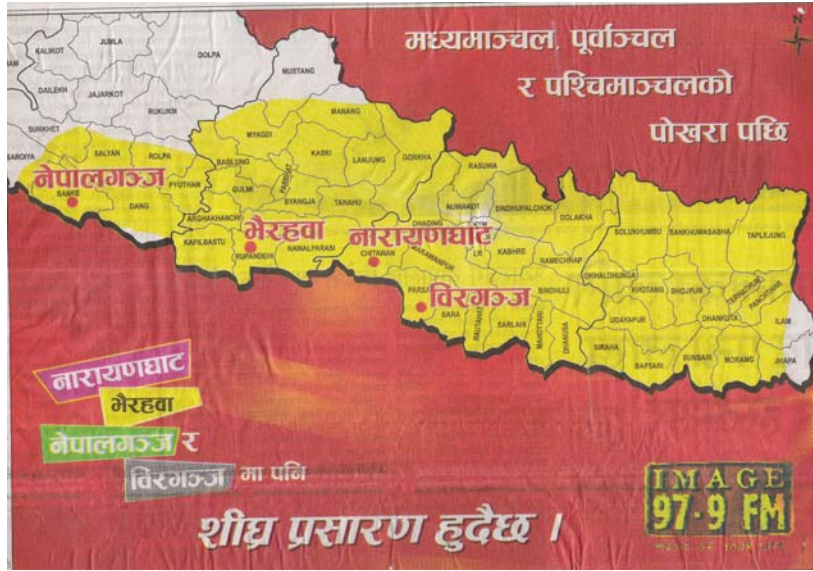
मध्यमाञ्चल, पूर्वाञ्चल र पश्चिमाञ्चलको पोखरा पछि

N

KALIKOT
JUMLA
DOLPA
MUSTANG
DAILEKH
JAJARKOT
RUKUM
SURKHET
BARDIYA
SALYAN
ROLPA
MANANG
MYAGDI
BAGLUNG
KASKI
LAMJUNG
GORKHA
RASUWA
PYUTHAN
GULMI
PARBAT
SYANGJA
TANAHU
NUWAKOT
SINDHUPALCHOK
DOLAKHA
DHADING
BANKE
DANG
ARGHAKHANCHI
PALPA
KAPILBASTU
RUPANDEHI
NAWALPARASI
CHITAWAN
MAKAWANPUR
KATHMANDU
LALITPUR
BHAKTAPUR
KABHRE
RAMECHHAP
SOLUKHUMBU
SANKHUWASABHA
TAPLEJUNG
OKHALDHUNGA
KHOTANG
BHOJPUR
TERHATHUM
PANCHTHAR
ILAM
PARSA
BARA
RAUTAHAT
SARLAHI
SINDHULI
MAHOTTARI
DHANUSA
UDAYAPUR
DHANKUTA
SIRAHA
SAPTARI
SUNSARI
MORANG
JHAPA

नेपालगञ्ज
भैरहवा
नारायणघाट
विरगञ्ज

नारायणघाट
भैरहवा
नेपालगञ्ज र
विरगञ्ज मा पनि

शीघ्र प्रसारण हुदैछ ।

IMAGE
97.9 FM
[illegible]